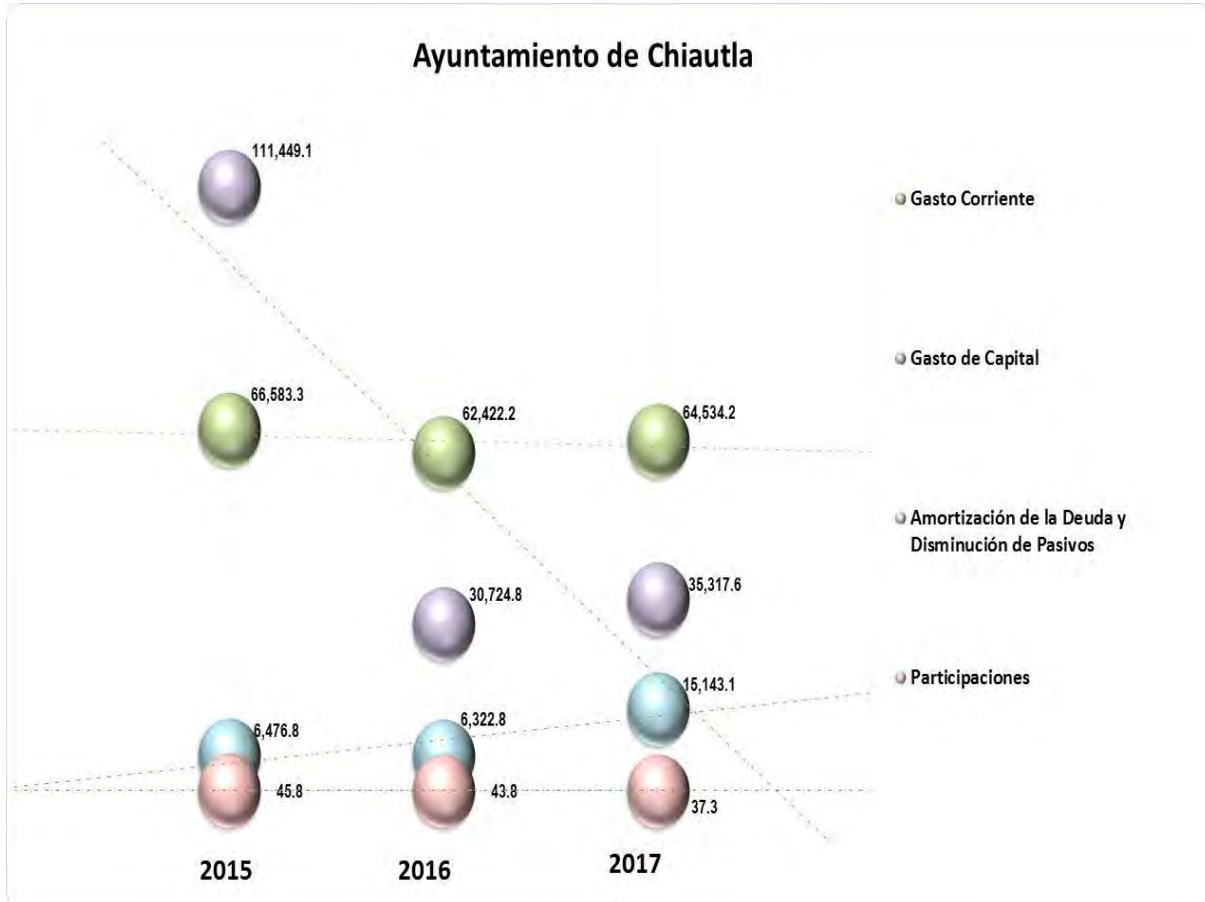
Ayuntamiento de Chiautla

111,449.1

66,583.3

62,422.2

64,534.2

30,724.8

35,317.6

15,143.1

6,476.8

6,322.8

45.8

43.8

37.3

2015

2016

2017

Gasto Corriente

Gasto de Capital

Amortización de la Deuda y Disminución de Pasivos

Participaciones